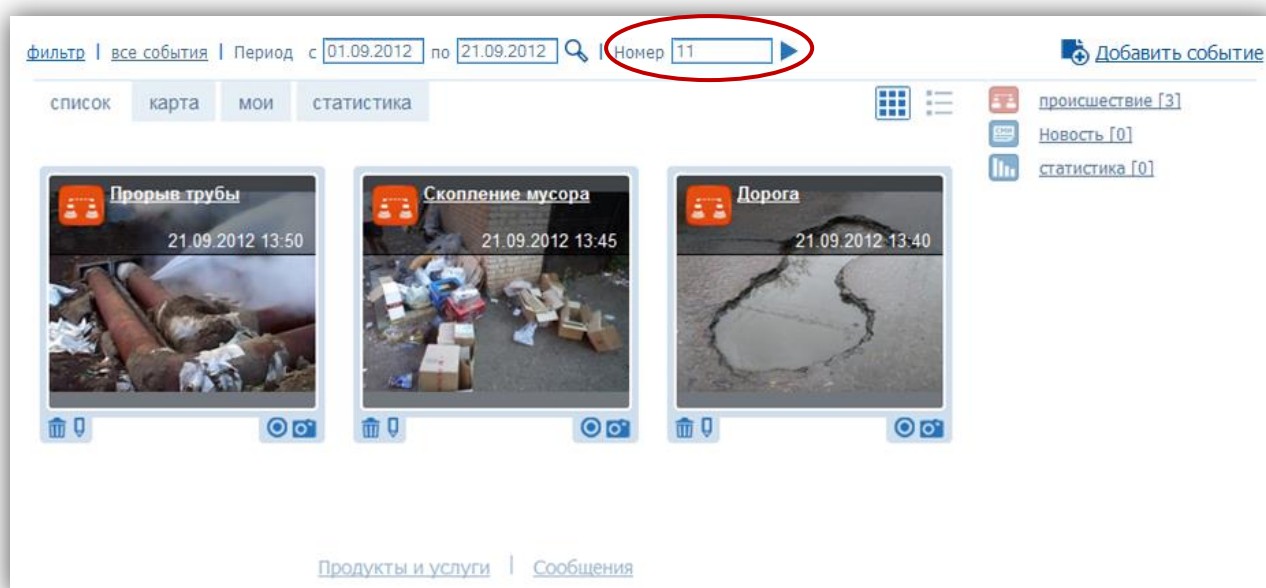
фильтр | все события | Период с 01.09.2012 по 21.09.2012 | Номер 11

Добавить событие

список | карта | мои | статистика

происшествие [3]
Новость [0]
статистика [0]

Прорыв трубы
21.09.2012 13:50

Скопление мусора
21.09.2012 13:45

Дорога
21.09.2012 13:40

Продукты и услуги | Сообщения